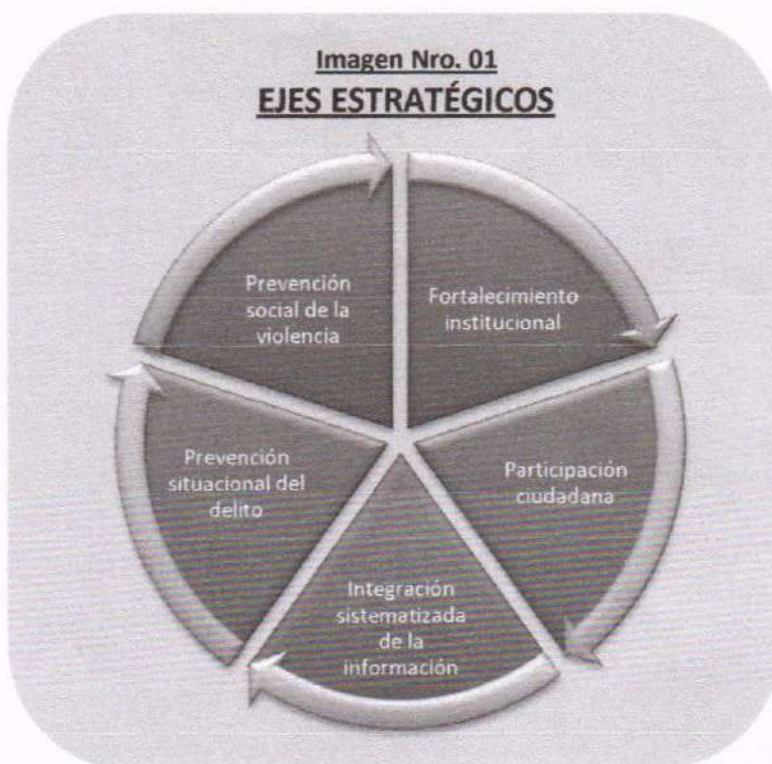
Imagen Nro. 01
EJES ESTRATÉGICOS

Prevención social de la violencia

Fortalecimiento institucional

Participación ciudadana

Integración sistematizada de la información

Prevención situacional del delito